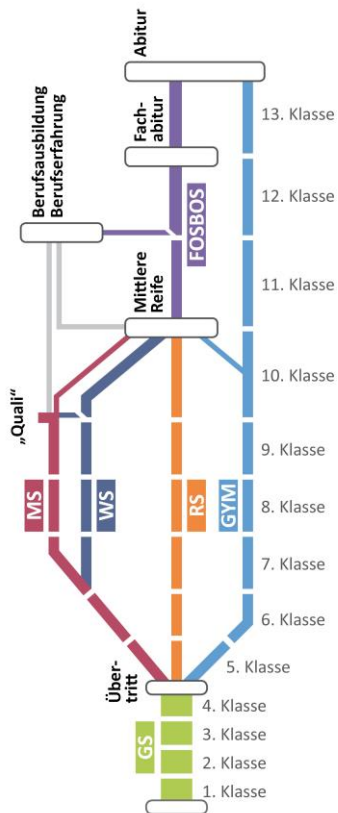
Abitur
13. Klasse
Fach-abitur
12. Klasse
Berufsausbildung
Berufserfahrung
FOSBOS
11. Klasse
Mittlere Reife
10. Klasse
„Quali"
9. Klasse
MS
WS
RS
GYM
8. Klasse
7. Klasse
6. Klasse
5. Klasse
Über-tritt
4. Klasse
3. Klasse
GS
2. Klasse
1. Klasse